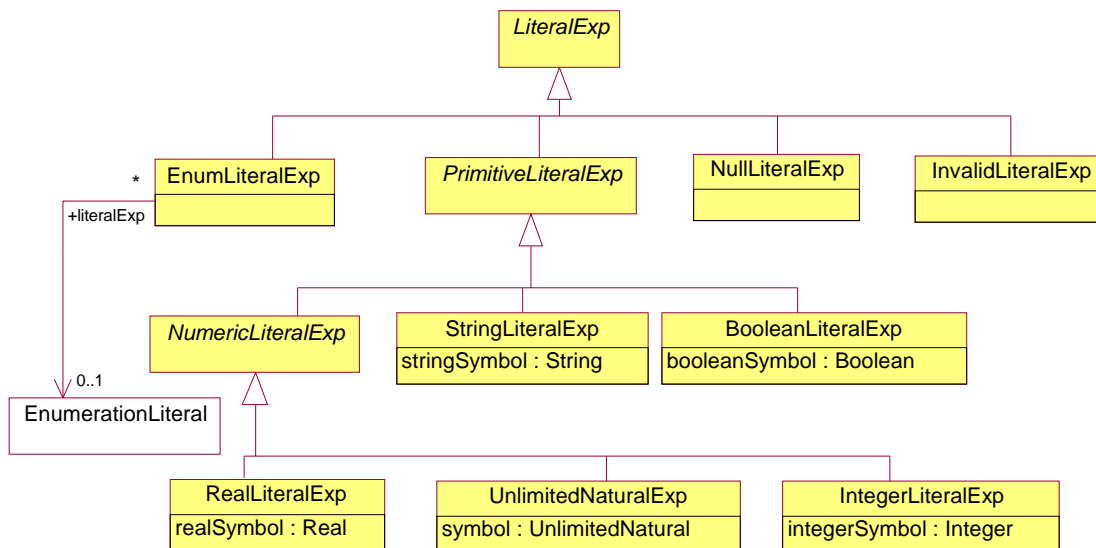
LiteralExp

*
EnumLiteralExp
+literalExp

PrimitiveLiteralExp

NullLiteralExp

InvalidLiteralExp

NumericLiteralExp

StringLiteralExp
stringSymbol : String

BooleanLiteralExp
booleanSymbol : Boolean

0..1
EnumerationLiteral

RealLiteralExp
realSymbol : Real

UnlimitedNaturalExp
symbol : UnlimitedNatural

IntegerLiteralExp
integerSymbol : Integer